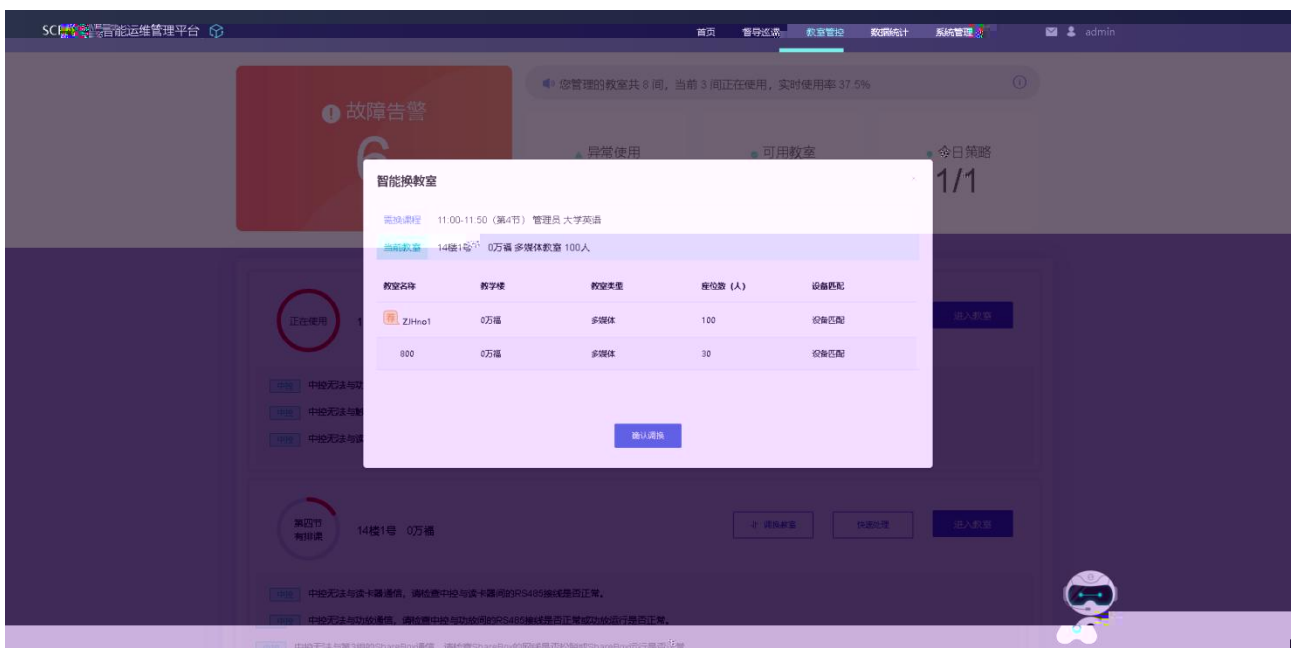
SC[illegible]智能运维管理平台

首页 督导巡课 教室管控 数据统计 系统管理 admin

故障告警
6

您管理的教室共 8 间，当前 3 间正在使用，实时使用率 37.5%

异常使用 可用教室 今日策略
1/1

智能换教室

需换课程 11:00-11:50（第4节）管理员 大学英语

当前教室 14楼1号 0万福 多媒体教室 100人

| 教室名称 | 教学楼 | 教室类型 | 座位数（人） | 设备匹配 |
|---|---|---|---|---|
| 荐 ZJHno1 | 0万福 | 多媒体 | 100 | 设备匹配 |
| 800 | 0万福 | 多媒体 | 30 | 设备匹配 |

确认调换

正在使用

进入教室

中控无法与
中控无法与
中控无法与

第四节 有排课
14楼1号 0万福
调换教室 快速处理 进入教室

中控无法与读卡器通信，请检查中控与读卡器间的RS485接线是否正常。
中控无法与功放通信，请检查中控与功放间的RS485接线是否正常或功放运行是否正常。
中控无法与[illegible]